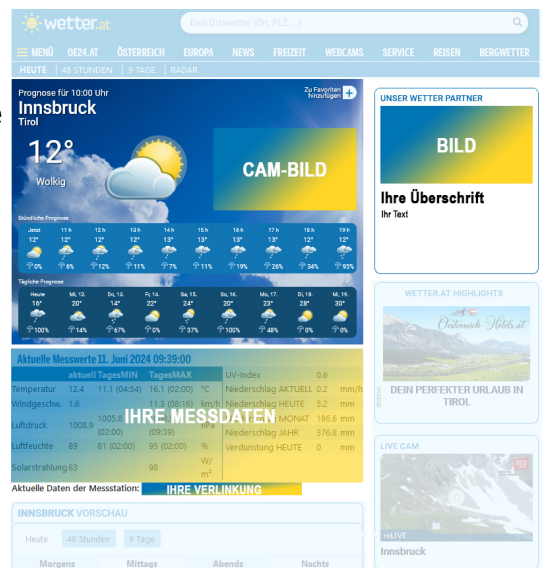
wetter.at

Dein Ortswetter (Ort, PLZ ...)

MENÜ OE24.AT ÖSTERREICH EUROPA NEWS FREIZEIT WEBCAMS SERVICE REISEN BERGWETTER

HEUTE | 48 STUNDEN | 9 TAGE | RADAR

Prognose für 10:00 Uhr
Innsbruck
Tirol

Zu Favoriten hinzufügen

12°
Wolkig

CAM-BILD

Stündliche Prognose

| Jetzt | 11 h | 12 h | 13 h | 14 h | 15 h | 16 h | 17 h | 18 h | 19 h |
|---|---|---|---|---|---|---|---|---|---|
| 12° | 12° | 12° | 12° | 13° | 13° | 13° | 13° | 12° | 12° |
| 0% | 6% | 12% | 11% | 7% | 11% | 19% | 26% | 34% | 95% |

Tägliche Prognose

| Heute | Mi, 12. | Do, 13. | Fr, 14. | Sa, 15. | So, 16. | Mo, 17. | Di, 18. | Mi, 19. |
|---|---|---|---|---|---|---|---|---|
| 16° | 20° | 14° | 22° | 24° | 20° | 23° | 28° | 30° |
| 100% | 14% | 67% | 0% | 37% | 100% | 48% | 0% | 0% |

Aktuelle Messwerte 11. Juni 2024 09:39:00

| | aktuell | TagesMIN | TagesMAX | |
|---|---|---|---|---|
| Temperatur | 12.4 | 11.1 (04:54) | 16.1 (02:00) | °C |
| Windgeschw. | 1.6 | | 11.3 (08:16) | km/h |
| Luftdruck | 1008.9 | 1005.8 | (09:39) | hPa |
| Luftfeuchte | 89 | 81 (02:00) | 95 (02:00) | % |
| Solarstrahlung | 83 | | 98 | W/m² |

| | | |
|---|---|---|
| UV-Index | 0.6 | |
| Niederschlag AKTUELL | 0.2 | mm/h |
| Niederschlag HEUTE | 5.2 | mm |
| Niederschlag MONAT | 186.6 | mm |
| Niederschlag JAHR | 376.8 | mm |
| Verdunstung HEUTE | 0 | mm |

IHRE MESSDATEN

Aktuelle Daten der Messstation: IHRE VERLINKUNG

INNSBRUCK VORSCHAU

Heute | 48 Stunden | 9 Tage

Morgens | Mittags | Abends | Nachts

UNSER WETTER PARTNER

BILD

Ihre Überschrift
Ihr Text

WETTER.AT HIGHLIGHTS

Österreich-Hotels.at

DEIN PERFEKTER URLAUB IN TIROL

LIVE CAM

reLIVE

Innsbruck